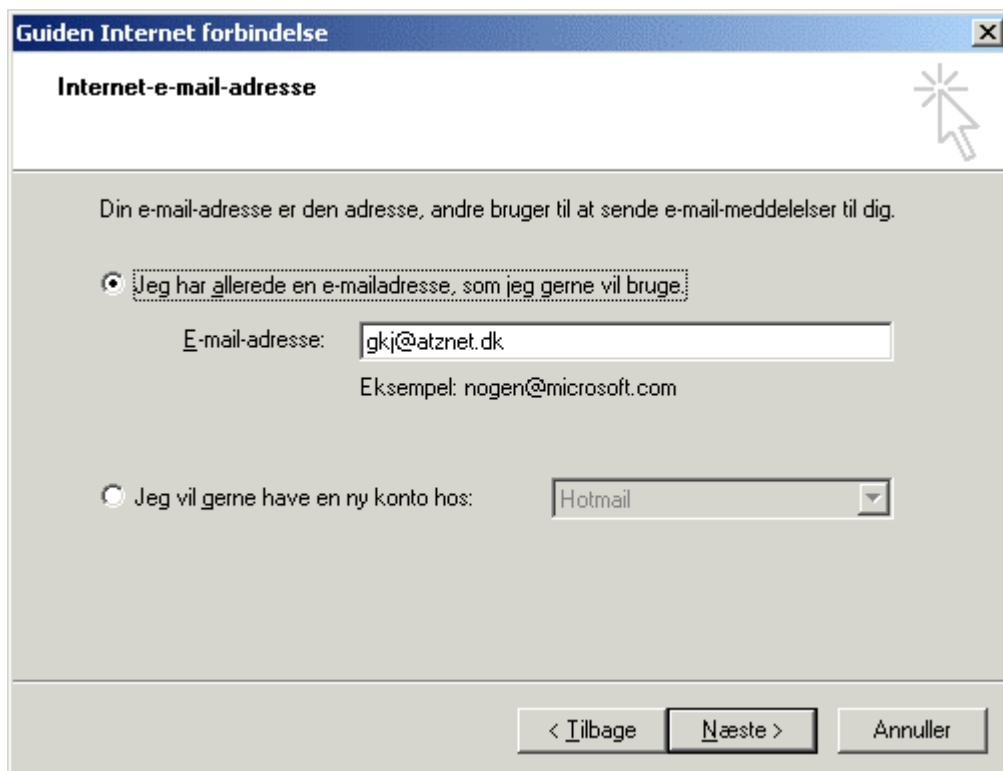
Guiden Internet forbindelse

Internet-e-mail-adresse

Din e-mail-adresse er den adresse, andre bruger til at sende e-mail-meddelelser til dig.

Jeg har allerede en e-mailadresse, som jeg gerne vil bruge.

E-mail-adresse: gkj@atznet.dk

Eksempel: nogen@microsoft.com

Jeg vil gerne have en ny konto hos: Hotmail

< Tilbage | Næste > | Annuller